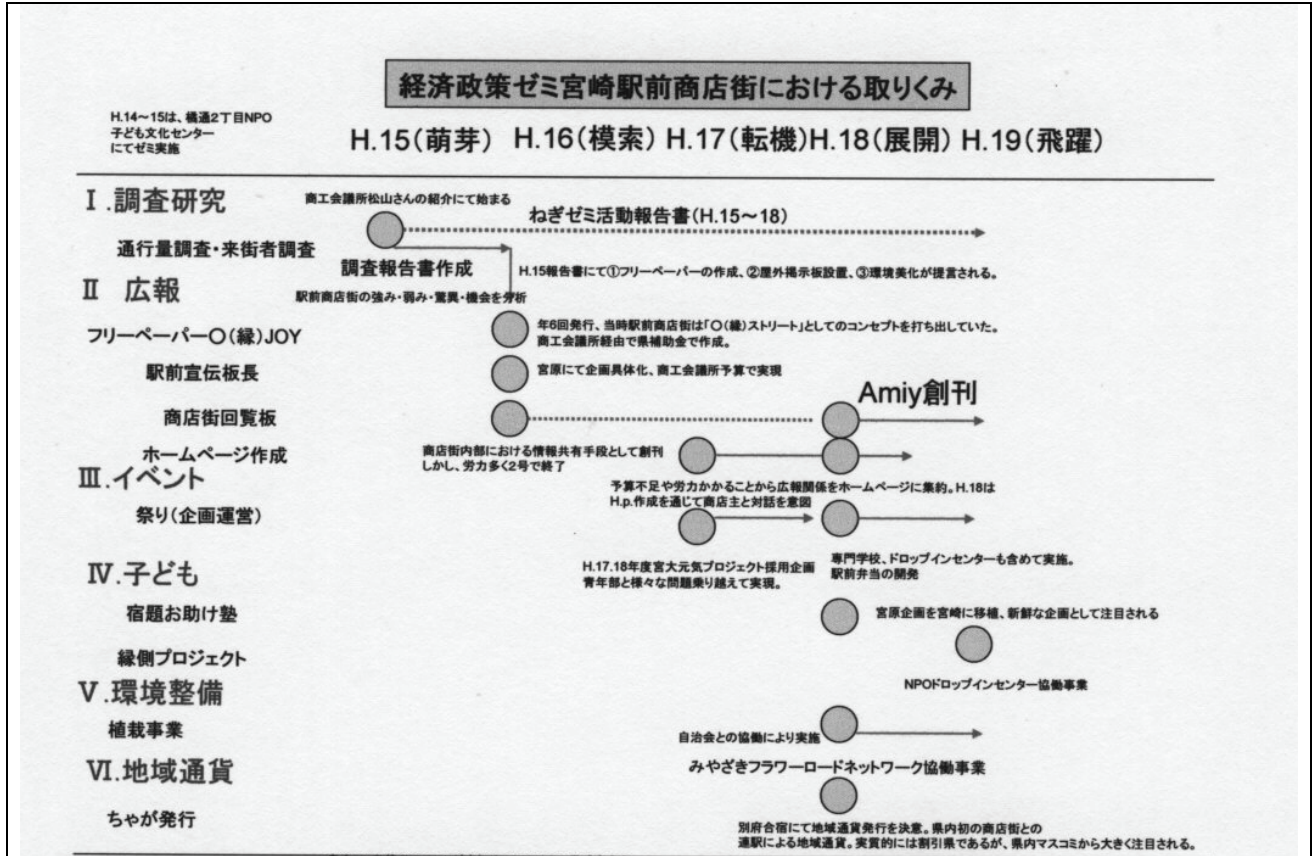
経済政策ゼミ宮崎駅前商店街における取りくみ

H.14～15は、橘通2丁目NPO 子ども文化センター にてゼミ実施

H.15(萌芽) H.16(模索) H.17(転機) H.18(展開) H.19(飛躍)

Ⅰ.調査研究

商工会議所松山さんの紹介にて始まる

ねぎゼミ活動報告書(H.15～18)

通行量調査・来街者調査

調査報告書作成

H.15報告書にて①フリーペーパーの作成、②屋外掲示板設置、③環境美化が提言される。

Ⅱ 広報

駅前商店街の強み・弱み・驚異・機会を分析

フリーペーパー〇(縁)JOY

年6回発行、当時駅前商店街は「〇(縁)ストリート」としてのコンセプトを打ち出していた。商工会議所経由で県補助金で作成。

駅前宣伝板長

宮原にて企画具体化、商工会議所予算で実現

商店街回覧板

Amiy創刊

ホームページ作成

商店街内部における情報共有手段として創刊 しかし、労力多く2号で終了

Ⅲ.イベント

予算不足や労力かかることから広報関係をホームページに集約。H.18は H.p.作成を通じて商店主と対話を意図

祭り(企画運営)

H.17.18年度宮大元気プロジェクト採用企画 青年部と様々な問題乗り越えて実現。

専門学校、ドロップインセンターも含めて実施。 駅前弁当の開発

Ⅳ.子ども

宿題お助け塾

宮原企画を宮崎に移植、新鮮な企画として注目される

縁側プロジェクト

Ⅴ.環境整備

NPOドロップインセンター協働事業

植栽事業

自治会との協働により実施

Ⅵ.地域通貨

みやざきフラワーロードネットワーク協働事業

ちゃが発行

別府合宿にて地域通貨発行を決意。県内初の商店街との 連駅による地域通貨。実質的には割引県であるが、県内マスコミから大きく注目される。